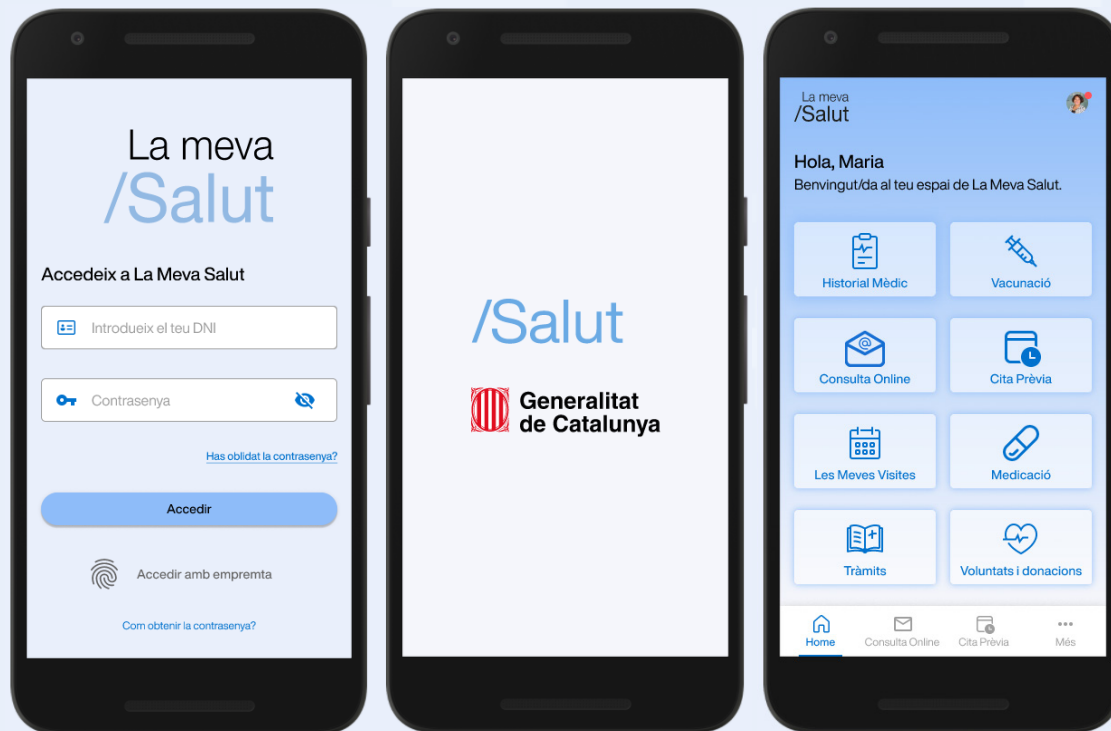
La meva
/Salut

Accedeix a La Meva Salut

Introdueix el teu DNI

Contrasenya

Has oblidat la contrasenya?

Accedir

Accedir amb empremta

Com obtenir la contrasenya?

/Salut

Generalitat de Catalunya

La meva
/Salut

Hola, Maria
Benvingut/da al teu espai de La Meva Salut.

Historial Mèdic

Vacunació

Consulta Online

Cita Prèvia

Les Meves Visites

Medicació

Tràmits

Voluntats i donacions

Home

Consulta Online

Cita Prèvia

Més